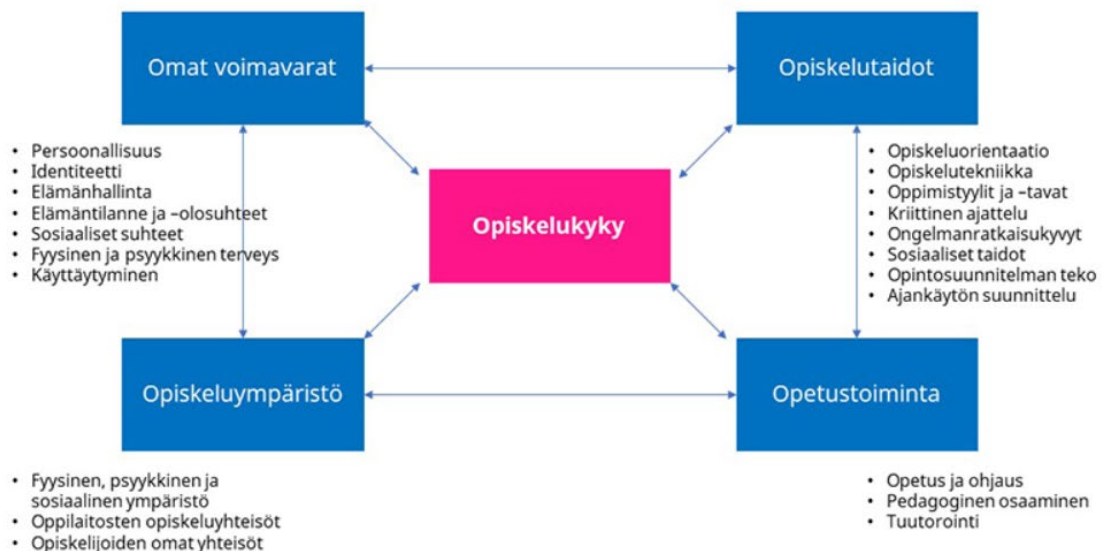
Omat voimavarat

Opiskelutaidot

- Persoonallisuus
- Identiteetti
- Elämänhallinta
- Elämäntilanne ja –olosuhteet
- Sosiaaliset suhteet
- Fyysinen ja psyykkinen terveys
- Käyttäytyminen

Opiskelukyky

- Opiskeluorientaatio
- Opiskelutekniikka
- Oppimistyylit ja –tavat
- Kriittinen ajattelu
- Ongelmanratkaisukyvyt
- Sosiaaliset taidot
- Opintosuunnitelman teko
- Ajankäytön suunnittelu

Opiskeluympäristö

Opetustoiminta

- Fyysinen, psyykkinen ja sosiaalinen ympäristö
- Oppilaitosten opiskeluyhteisöt
- Opiskelijoiden omat yhteisöt

- Opetus ja ohjaus
- Pedagoginen osaaminen
- Tuutorointi